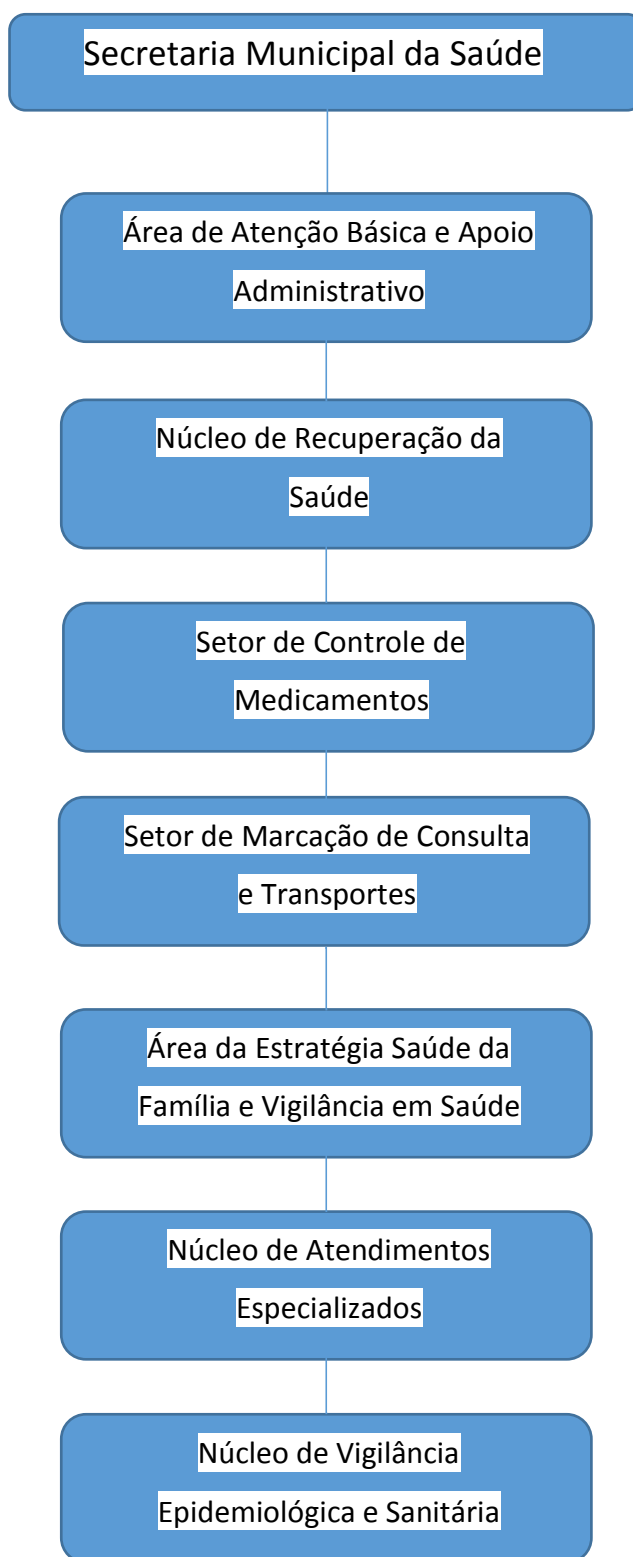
Secretaria Municipal da Saúde

Área de Atenção Básica e Apoio Administrativo

Núcleo de Recuperação da Saúde

Setor de Controle de Medicamentos

Setor de Marcação de Consulta e Transportes

Área da Estratégia Saúde da Família e Vigilância em Saúde

Núcleo de Atendimentos Especializados

Núcleo de Vigilância Epidemiológica e Sanitária